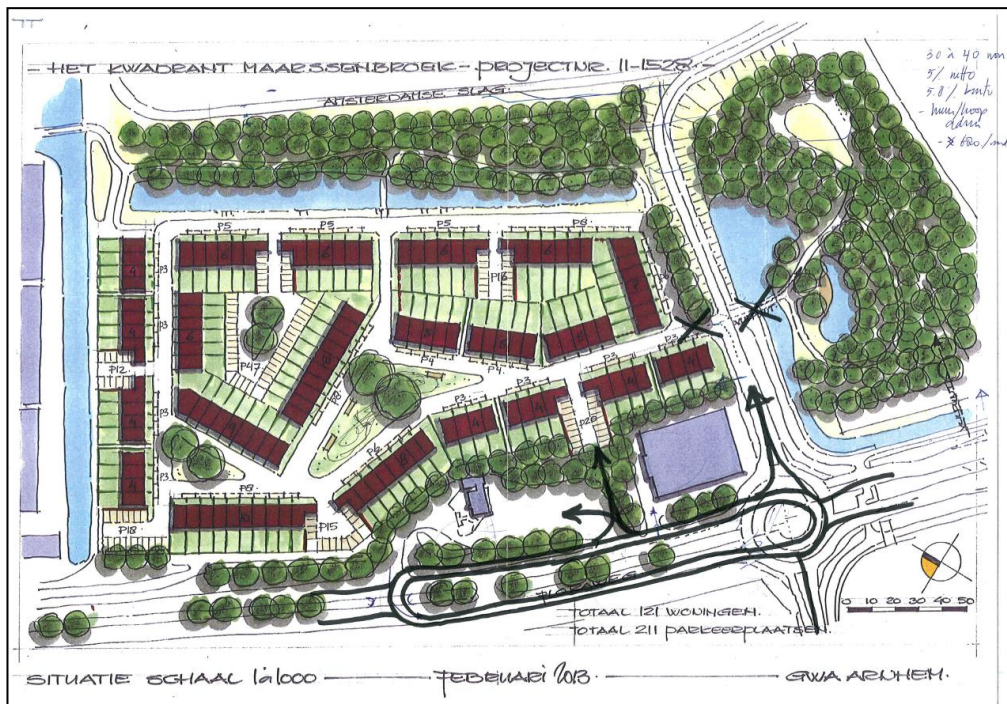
- HET KWADRANT MAARSSENBROEK - PROJECTNR. 11-1528 -

30 à 40 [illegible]
5/ netto
5.8/ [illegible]
- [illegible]
- ± 680/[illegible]

AMSTERDAMSE SLAG

P5 P5 P5 P8
P3 P3 P3 P3
P13
P12
P47
P4 P4
P3 P3
P20
P6
P5
P15
P18

TOTAAL 121 WONINGEN.
TOTAAL 211 PARKEERPLAATSEN.

0 10 20 30 40 50

SITUATIE SCHAAL 1:1000 — FEBRUARI 2013 — GWA ARNHEM.